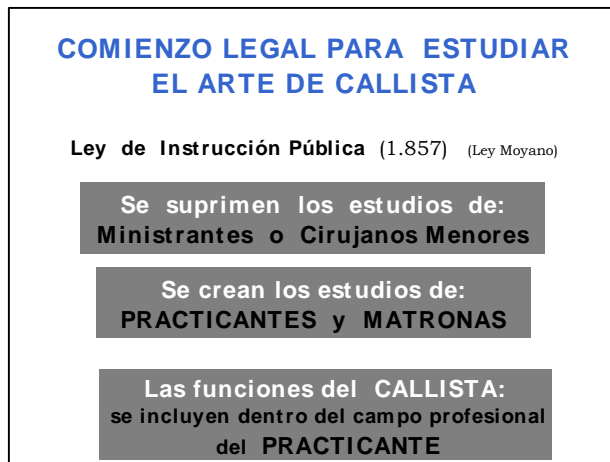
COMIENZO LEGAL PARA ESTUDIAR EL ARTE DE CALLISTA

Ley de Instrucción Pública (1.857) (Ley Moyano)

Se suprimen los estudios de: Ministrantes o Cirujanos Menores

Se crean los estudios de: PRACTICANTES y MATRONAS

Las funciones del CALLISTA: se incluyen dentro del campo profesional del PRACTICANTE